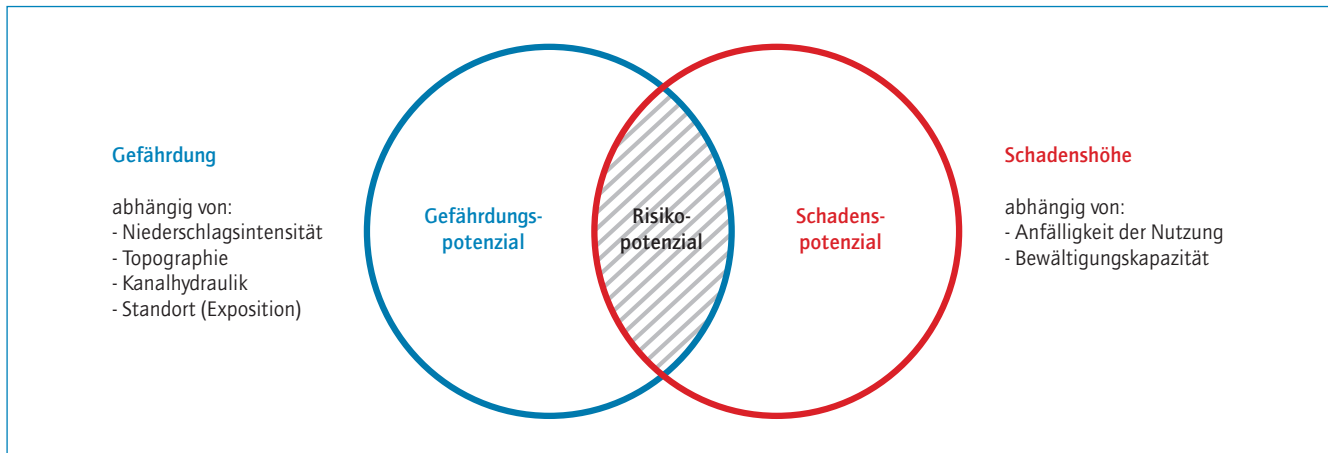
Gefährdung

abhängig von:
- Niederschlagsintensität
- Topographie
- Kanalhydraulik
- Standort (Exposition)

Gefährdungs-potenzial

Risiko-potenzial

Schadens-potenzial

Schadenshöhe

abhängig von:
- Anfälligkeit der Nutzung
- Bewältigungskapazität